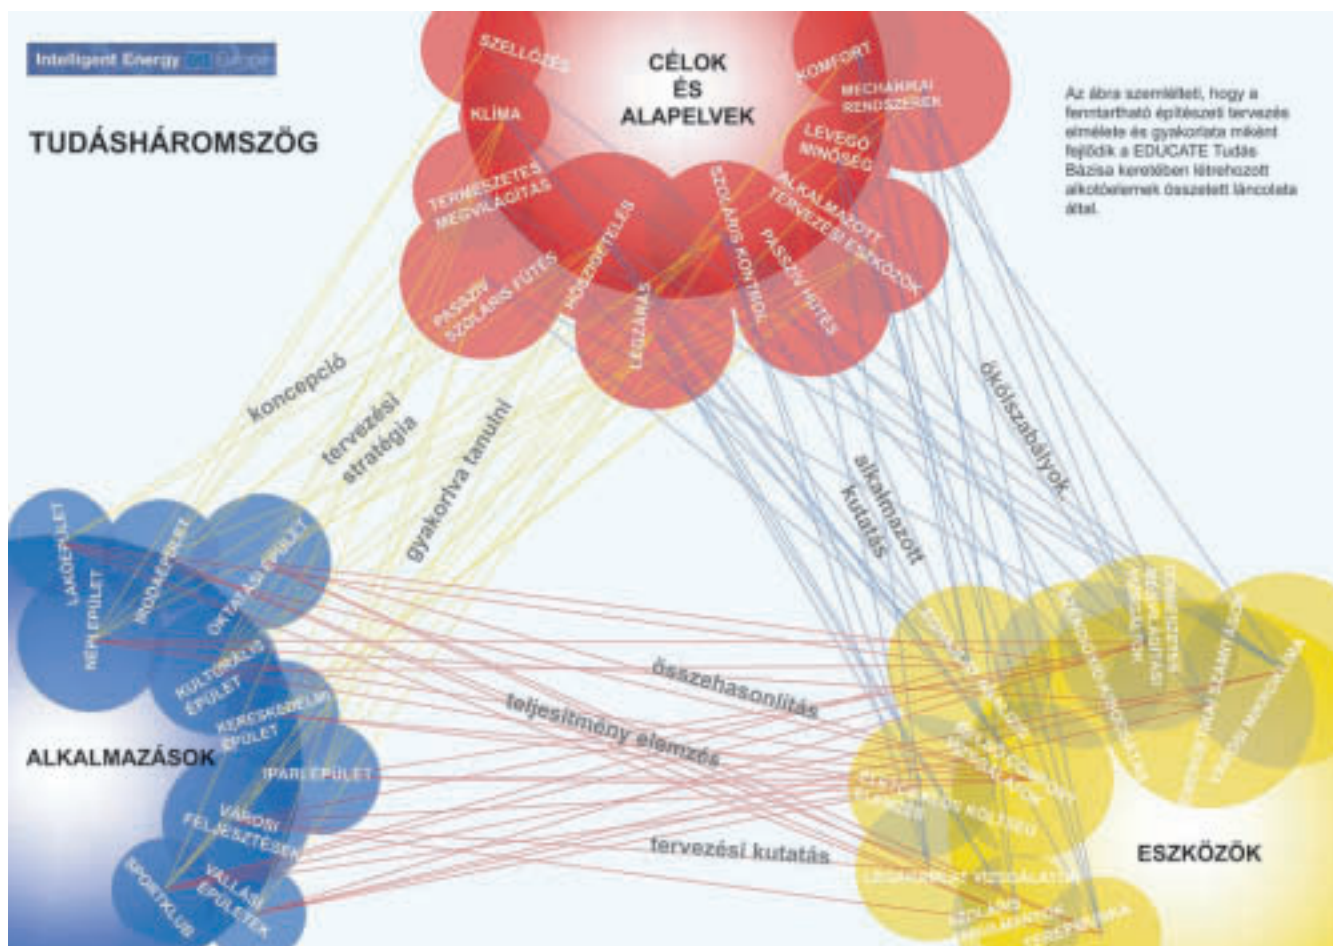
Intelligent Energy Europe

TUDÁSHÁROMSZÖG

CÉLOK ÉS ALAPELVEK

SZELLŐZÉS
KOMFORT
MECHANIKAI RENDSZEREK
KLÍMA
LEVEGŐ MINŐSÉG
TERMÉSZETES MEGVILÁGÍTÁS
SZOLÁRIS KONTROL
ALKALMAZOTT TERVEZÉSI ESZKÖZÖK
HŐSZIGETELÉS
PASSZÍV HŰTÉS
PASSZÍV SZOLÁRIS FŰTÉS
LÉGZÁRÁS

Az ábra szemlélteti, hogy a fenntartható építészeti tervezés elmélete és gyakorlata miként fejlődik a EDUCATE Tudás Bázisa keretében létrehozott alkotóelemek összetett láncolata által.

koncepció
tervezési stratégia
gyakorolva tanulni
alkalmazott kutatás
ökölszabályok

LAKÓÉPÜLET
IRODAÉPÜLET
OKTATÁSI ÉPÜLET
NÉPI ÉPÜLET
KULTURÁLIS ÉPÜLET
KERESKEDELMI ÉPÜLET
IPARI ÉPÜLET
VÁROSI FEJLESZTÉSEK
SPORTKLUB
VALLÁSI ÉPÜLETEK

ALKALMAZÁSOK

összehasonlítás
teljesítmény elemzés
tervezési kutatás

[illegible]

ESZKÖZÖK